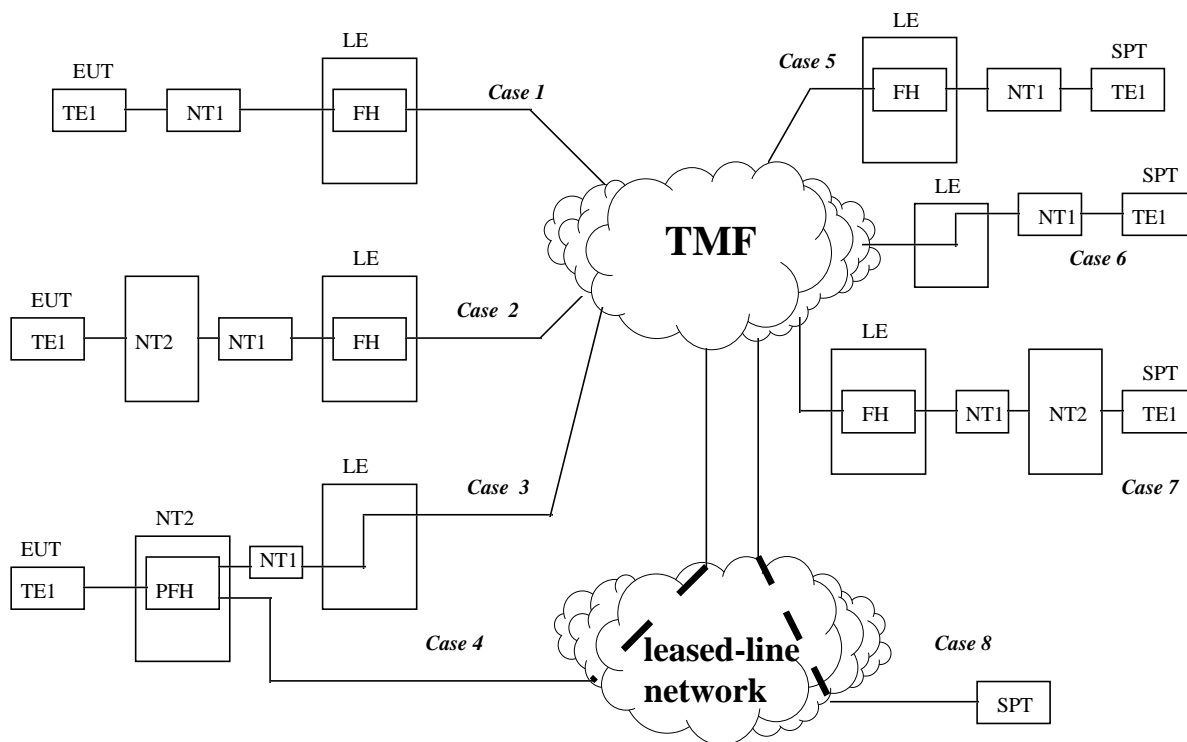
LE
EUT
TE1
NT1
FH
Case 1
LE
Case 5
FH
NT1
SPT
TE1
LE
NT1
SPT
TE1
TMF
Case 6
LE
EUT
TE1
NT2
NT1
FH
Case 2
LE
FH
NT1
NT2
SPT
TE1
LE
Case 3
Case 7
NT2
EUT
TE1
PFH
NT1
Case 4
leased-line network
Case 8
SPT